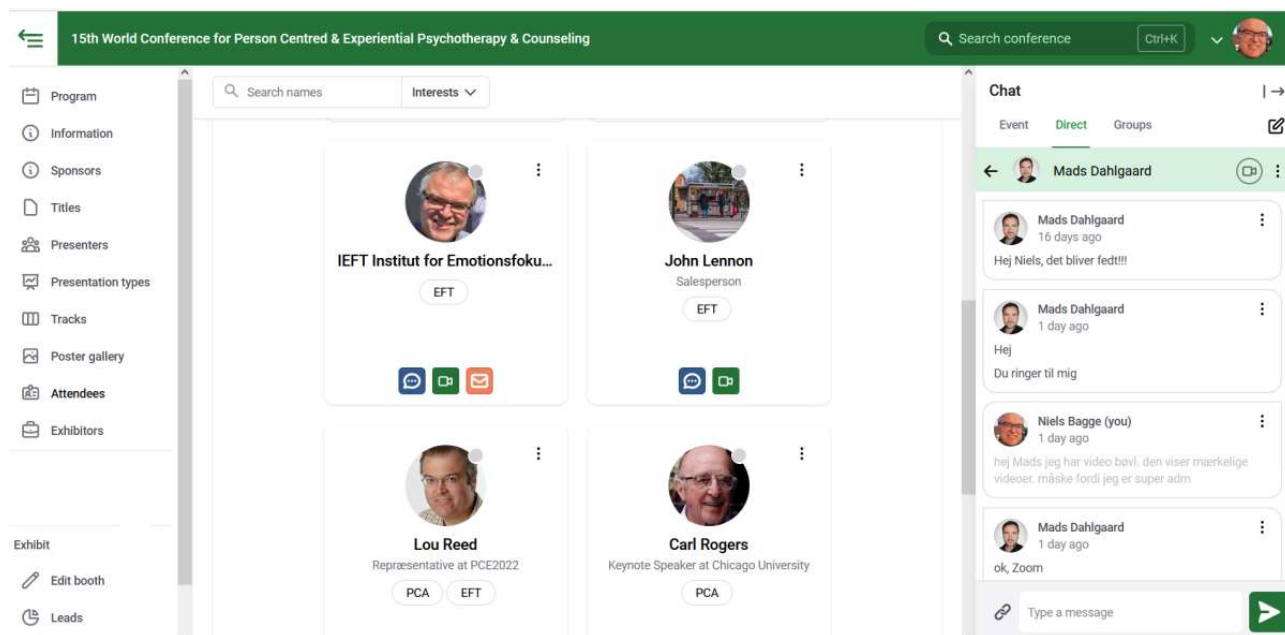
15th World Conference for Person Centred & Experiential Psychotherapy & Counseling

Search conference Ctrl+K

Program
Information
Sponsors
Titles
Presenters
Presentation types
Tracks
Poster gallery
Attendees
Exhibitors

Exhibit
Edit booth
Leads

Search names
Interests

IEFT Institut for Emotionsfoku...
EFT

John Lennon
Salesperson
EFT

Lou Reed
Repræsentative at PCE2022
PCA EFT

Carl Rogers
Keynote Speaker at Chicago University
PCA

Chat
Event Direct Groups

Mads Dahlgaard

Mads Dahlgaard
16 days ago
Hej Niels, det bliver fedt!!!

Mads Dahlgaard
1 day ago
Hej
Du ringer til mig

Niels Bagge (you)
1 day ago
hej Mads jeg har video bøvl. den viser mærkelige videoer. måske fordi jeg er super adm

Mads Dahlgaard
1 day ago
ok, Zoom

Type a message